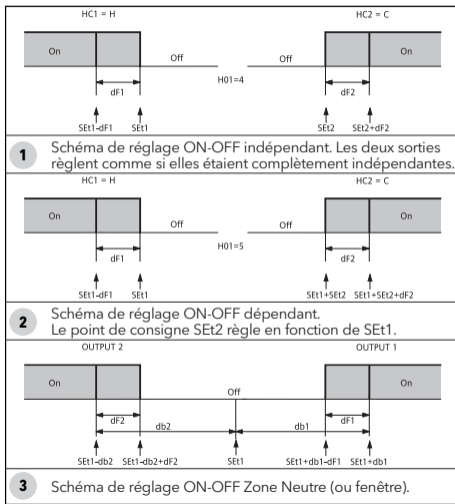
HC1 = H

HC2 = C

On

Off

H01=4

Off

On

dF1

dF2

SEt1-dF1

SEt1

SEt2

SEt2+dF2

1 Schéma de réglage ON-OFF indépendant. Les deux sorties règlent comme si elles étaient complètement indépendantes.

HC1 = H

HC2 = C

On

Off

H01=5

Off

On

dF1

dF2

SEt1-dF1

SEt1

SEt1+SEt2

SEt1+SEt2+dF2

2 Schéma de réglage ON-OFF dépendant.
Le point de consigne SEt2 règle en fonction de SEt1.

OUTPUT 2

OUTPUT 1

On

Off

On

dF2

db2

db1

dF1

SEt1-db2

SEt1-db2+dF2

SEt1

SEt1+db1-dF1

SEt1+db1

3 Schéma de réglage ON-OFF Zone Neutre (ou fenêtre).